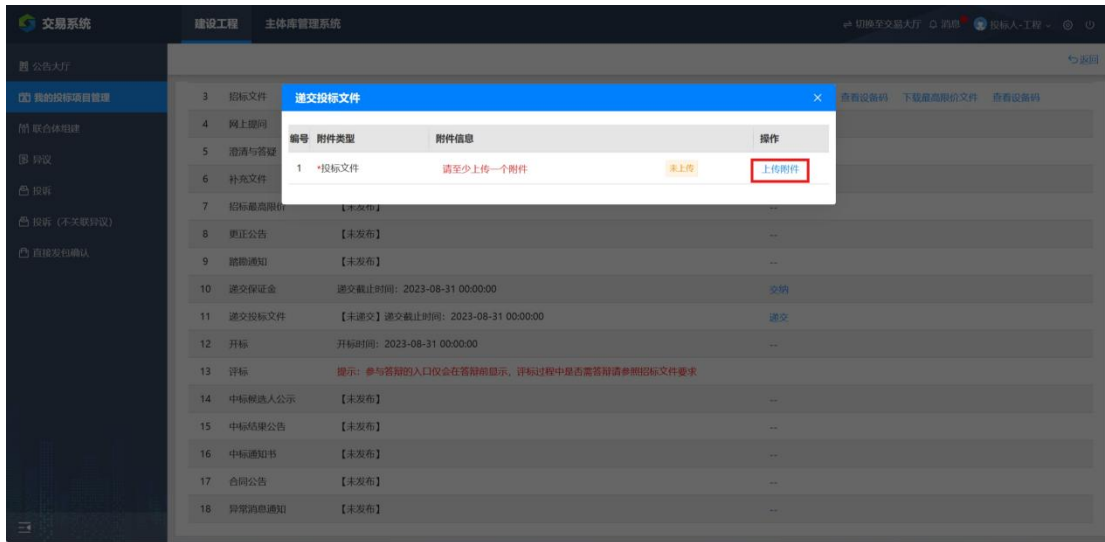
交易系统 建设工程 主体库管理系统

切换至交易大厅 消息 投标人-工程

公告大厅
我的投标项目管理
联合体组建
异议
投诉
投诉（不关联异议）
直接发包确认

返回

| | | | |
|---|---|---|---|
| 3 | 招标文件 | | 查看设备码 下载最高限价文件 查看设备码 |
| 4 | 网上提问 | | |
| 5 | 澄清与答疑 | | |
| 6 | 补充文件 | | |
| 7 | 招标最高限价 | 【未发布】 | -- |
| 8 | 更正公告 | 【未发布】 | -- |
| 9 | 踏勘通知 | 【未发布】 | -- |
| 10 | 递交保证金 | 递交截止时间：2023-08-31 00:00:00 | 交纳 |
| 11 | 递交投标文件 | 【未递交】递交截止时间：2023-08-31 00:00:00 | 递交 |
| 12 | 开标 | 开标时间：2023-08-31 00:00:00 | -- |
| 13 | 评标 | 提示：参与答辩的入口仅会在答辩前显示，评标过程中是否需答辩请参照招标文件要求 | |
| 14 | 中标候选人公示 | 【未发布】 | -- |
| 15 | 中标结果公告 | 【未发布】 | -- |
| 16 | 中标通知书 | 【未发布】 | -- |
| 17 | 合同公告 | 【未发布】 | -- |
| 18 | 异常消息通知 | 【未发布】 | -- |

递交投标文件 ×

| 编号 | 附件类型 | 附件信息 | | 操作 |
|---|---|---|---|---|
| 1 | *投标文件 | 请至少上传一个附件 | 未上传 | 上传附件 |